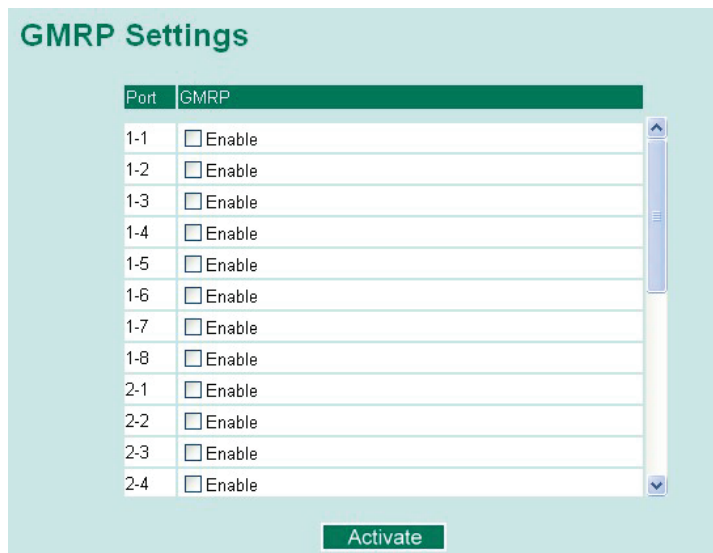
GMRP Settings

| Port | GMRP |
|---|---|
| 1-1 | ☐ Enable |
| 1-2 | ☐ Enable |
| 1-3 | ☐ Enable |
| 1-4 | ☐ Enable |
| 1-5 | ☐ Enable |
| 1-6 | ☐ Enable |
| 1-7 | ☐ Enable |
| 1-8 | ☐ Enable |
| 2-1 | ☐ Enable |
| 2-2 | ☐ Enable |
| 2-3 | ☐ Enable |
| 2-4 | ☐ Enable |

Activate